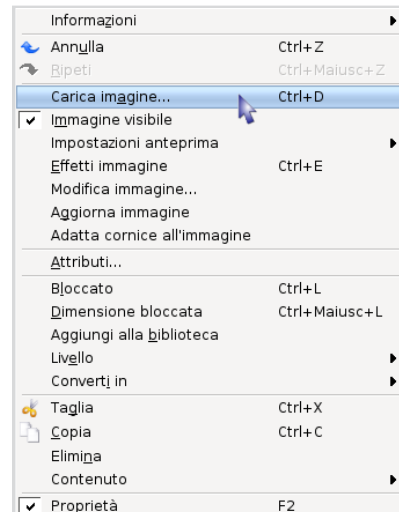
Informazioni
Annulla Ctrl+Z
Ripeti Ctrl+Maiusc+Z
Carica immagine... Ctrl+D
Immagine visibile
Impostazioni anteprima
Effetti immagine Ctrl+E
Modifica immagine...
Aggiorna immagine
Adatta cornice all'immagine
Attributi...
Bloccato Ctrl+L
Dimensione bloccata Ctrl+Maiusc+L
Aggiungi alla biblioteca
Livello
Converti in
Taglia Ctrl+X
Copia Ctrl+C
Elimina
Contenuto
Proprietà F2